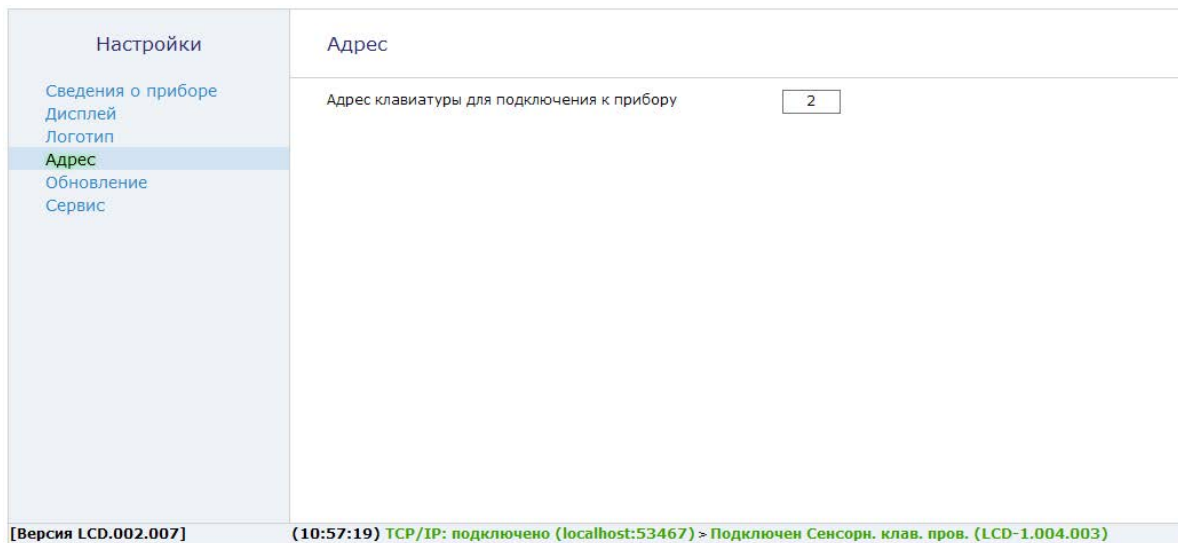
Настройки

Сведения о приборе
Дисплей
Логотип
Адрес
Обновление
Сервис

Адрес

Адрес клавиатуры для подключения к прибору 2

[Версия LCD.002.007]

(10:57:19) TCP/IP: подключено (localhost:53467) > Подключен Сенсорн. клав. пров. (LCD-1.004.003)